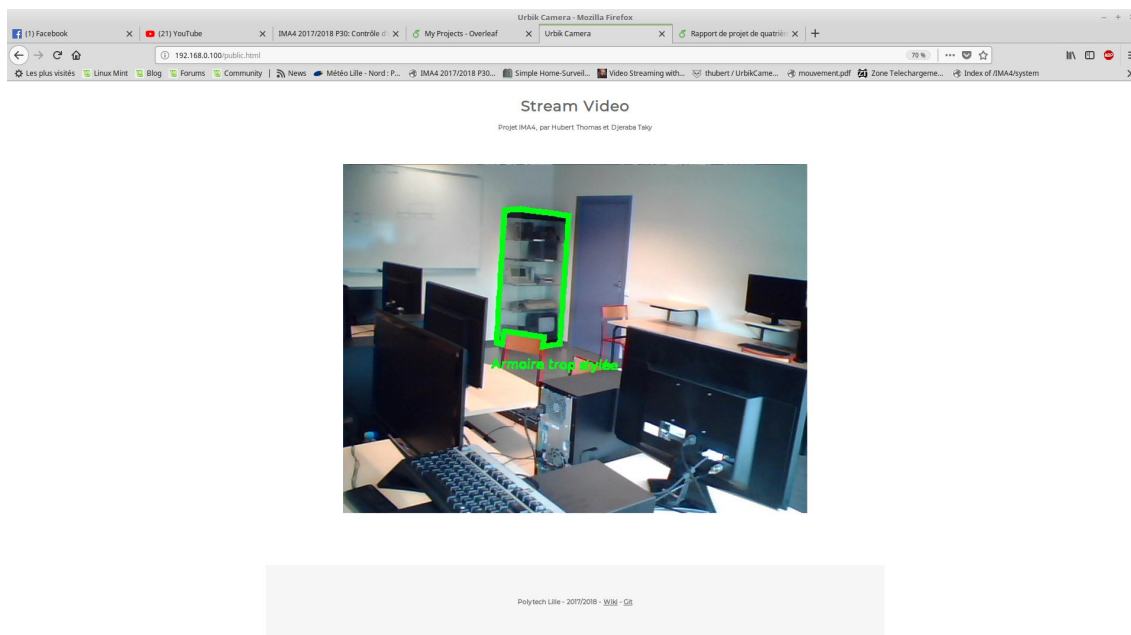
Urbik Camera - Mozilla Firefox

(1) Facebook
(21) YouTube
IMA4 2017/2018 P30: Contrôle d
My Projects - Overleaf
Urbik Camera
Rapport de projet de quatrièn

192.168.0.100/public.html

70 %

Les plus visités | Linux Mint | Blog | Forums | Community | News | Météo Lille - Nord : P... | IMA4 2017/2018 P30... | Simple Home-Surveil... | Video Streaming with... | thubert / UrbikCame... | mouvement.pdf | Zone Telechargeme... | Index of /IMA4/system

Stream Video

Projet IMA4, par Hubert Thomas et Djeraba Taky

Armoire trop stylée

Polytech Lille - 2017/2018 - Wiki - Git